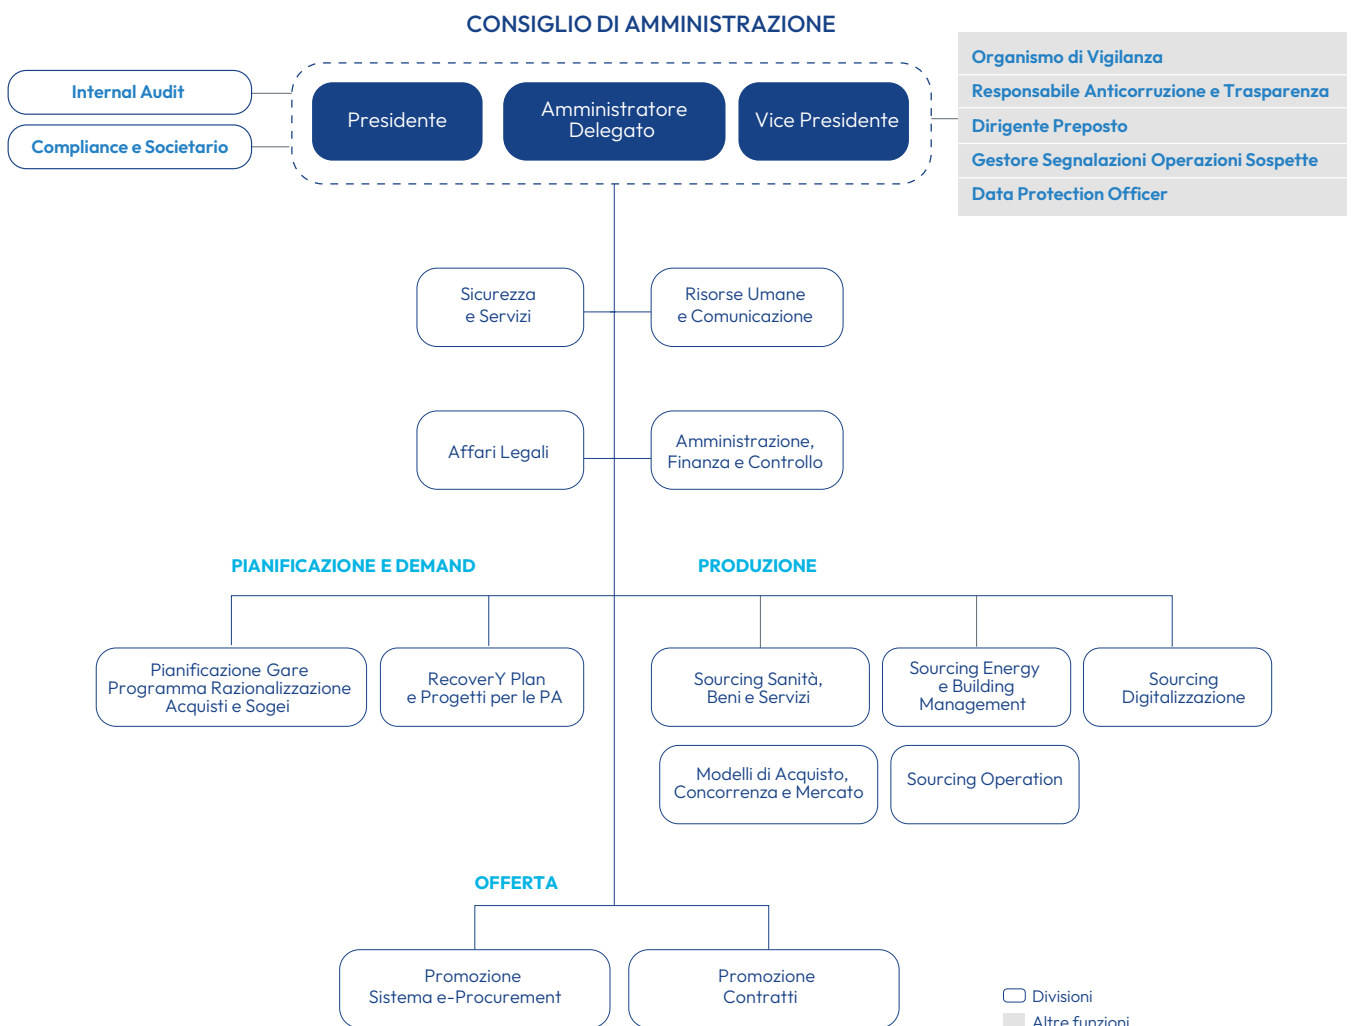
CONSIGLIO DI AMMINISTRAZIONE

Internal Audit

Compliance e Societario

Presidente

Amministratore Delegato

Vice Presidente

Organismo di Vigilanza

Responsabile Anticorruzione e Trasparenza

Dirigente Preposto

Gestore Segnalazioni Operazioni Sospette

Data Protection Officer

Sicurezza e Servizi

Risorse Umane e Comunicazione

Affari Legali

Amministrazione, Finanza e Controllo

PIANIFICAZIONE E DEMAND

PRODUZIONE

Pianificazione Gare Programma Razionalizzazione Acquisti e Sogei

RecoverY Plan e Progetti per le PA

Sourcing Sanità, Beni e Servizi

Sourcing Energy e Building Management

Sourcing Digitalizzazione

Modelli di Acquisto, Concorrenza e Mercato

Sourcing Operation

OFFERTA

Promozione Sistema e-Procurement

Promozione Contratti

Divisioni

Altre funzioni